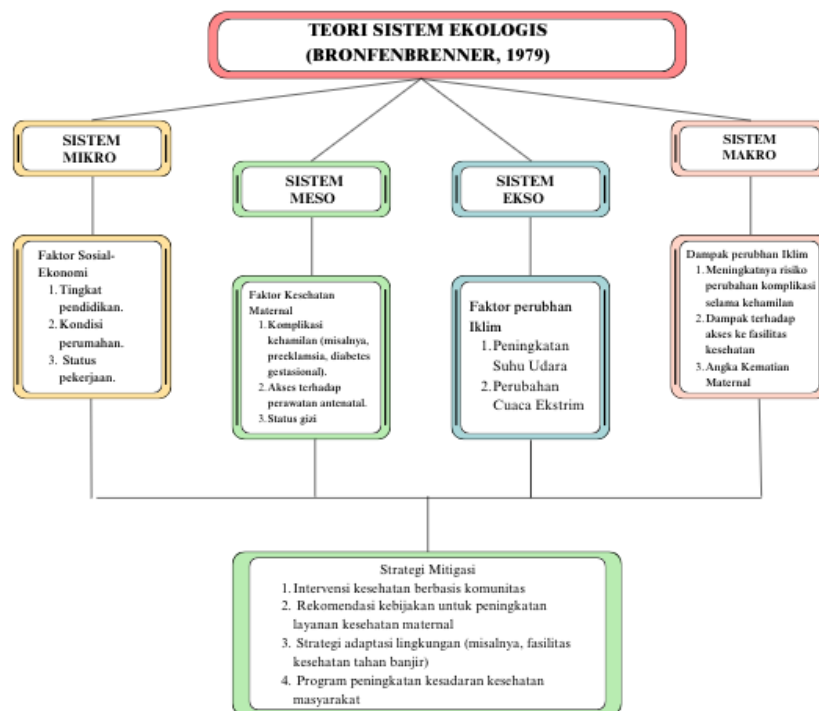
TEORI SISTEM EKOLOGIS
(BRONFENBRENNER, 1979)

SISTEM
MIKRO

Faktor Sosial-Ekonomi
1. Tingkat pendidikan.
2. Kondisi perumahan.
3. Status pekerjaan.

SISTEM
MESO

Faktor Kesehatan Maternal
1. Komplikasi kehamilan (misalnya, preeklamsia, diabetes gestasional).
2. Akses terhadap perawatan antenatal.
3. Status gizi

SISTEM
EKSO

Faktor perubhan Iklim
1. Peningkatan Suhu Udara
2. Perubahan Cuaca Ekstrim

SISTEM
MAKRO

Dampak perubhan Iklim
1. Meningkatnya risiko perubahan komplikasi selama kehamilan
2. Dampak terhadap akses ke fasilitas kesehatan
3. Angka Kematian Maternal

Strategi Mitigasi
1. Intervensi kesehatan berbasis komunitas
2. Rekomendasi kebijakan untuk peningkatan layanan kesehatan maternal
3. Strategi adaptasi lingkungan (misalnya, fasilitas kesehatan tahan banjir)
4. Program peningkatan kesadaran kesehatan masyarakat